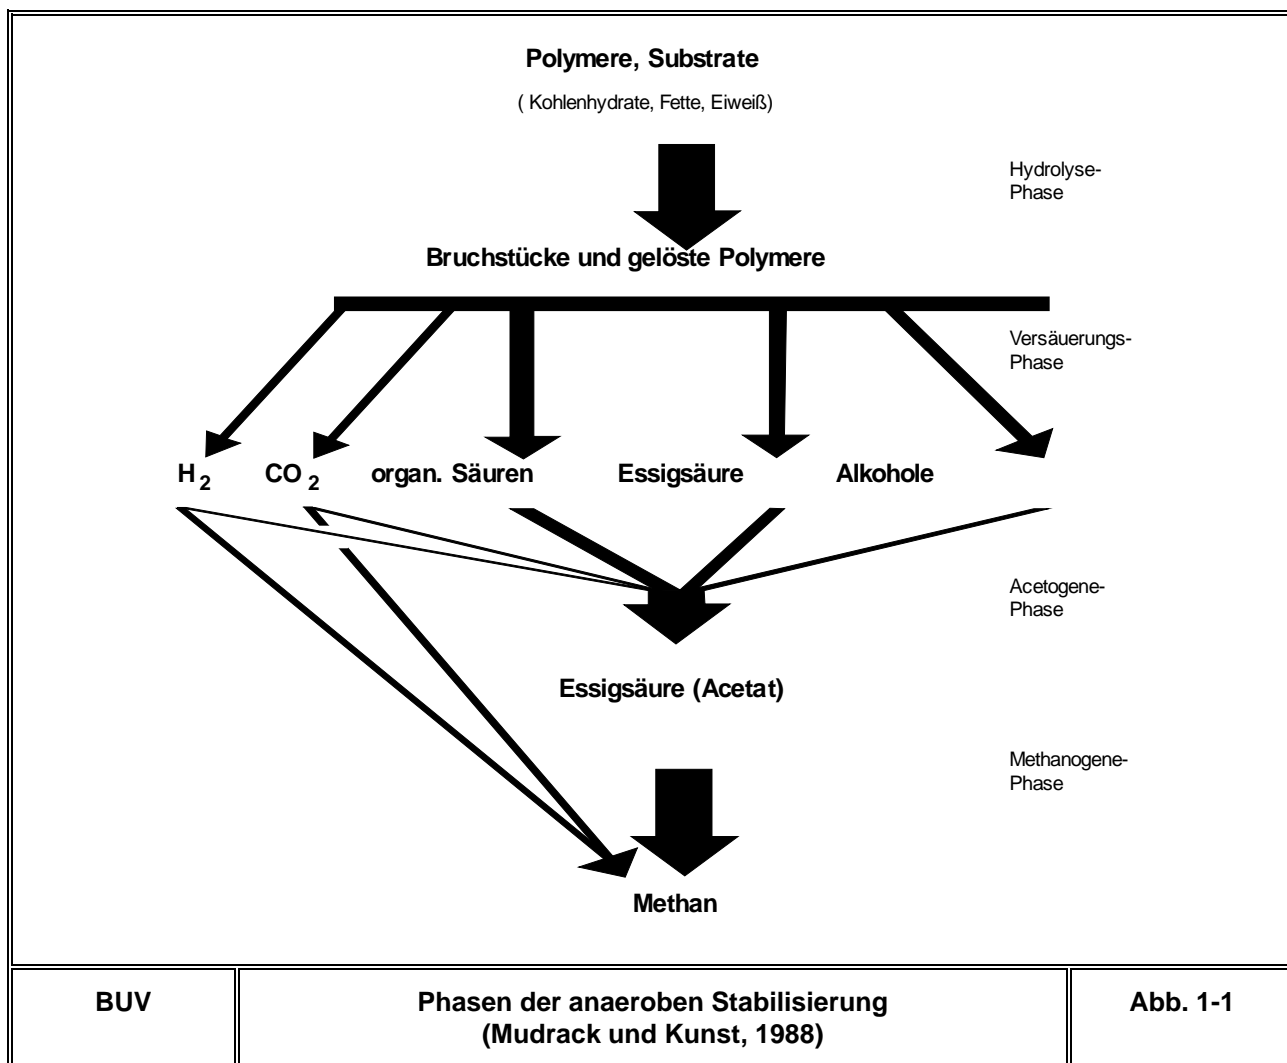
Polymere, Substrate

( Kohlenhydrate, Fette, Eiweiß)

Hydrolyse-Phase

Bruchstücke und gelöste Polymere

Versäuerungs-Phase

$H_2$ $CO_2$ organ. Säuren Essigsäure Alkohole

Acetogene-Phase

Essigsäure (Acetat)

Methanogene-Phase

Methan

| BUV | Phasen der anaeroben Stabilisierung (Mudrack und Kunst, 1988) | Abb. 1-1 |
|---|---|---|